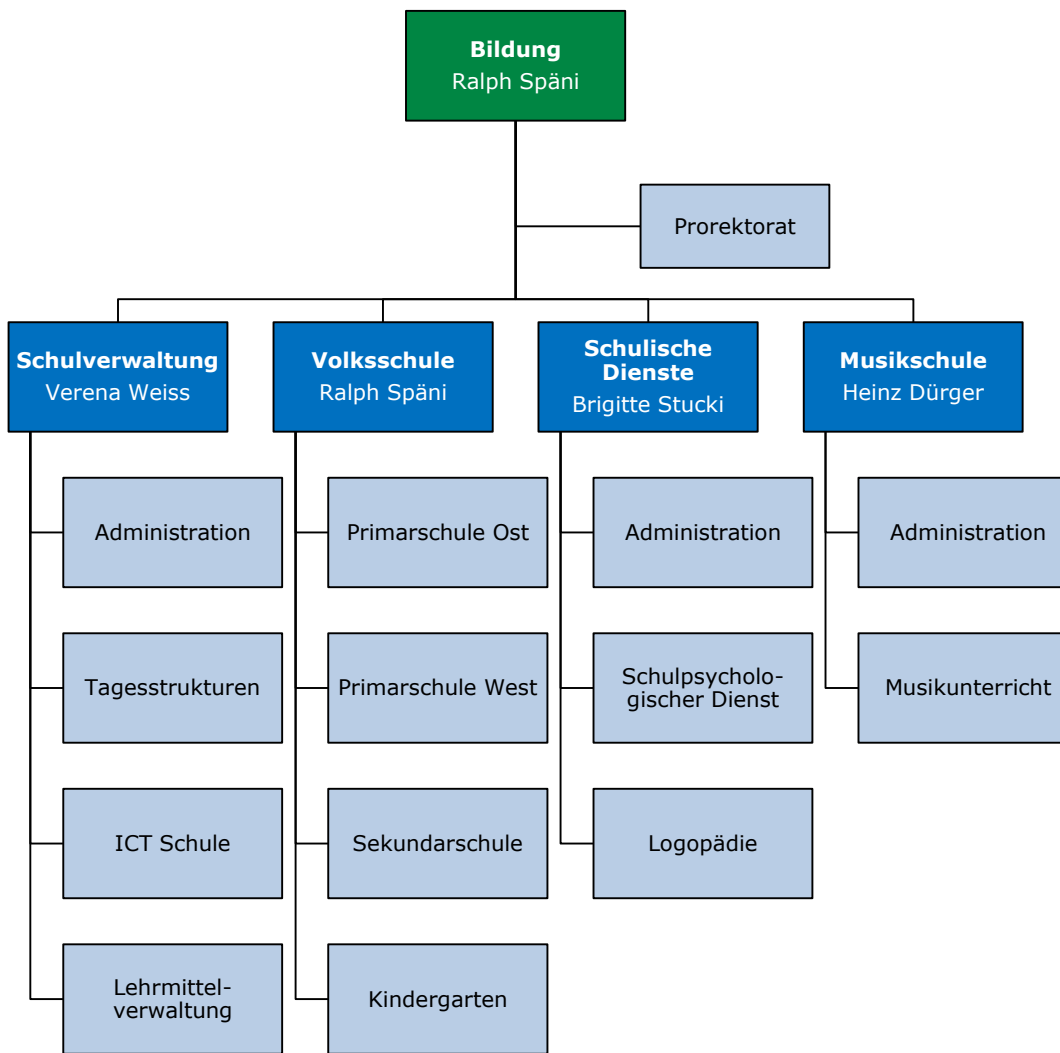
**Bildung**
Ralph Späni

Prorektorat

**Schulverwaltung**
Verena Weiss

Administration

Tagesstrukturen

ICT Schule

Lehrmittelverwaltung

**Volksschule**
Ralph Späni

Primarschule Ost

Primarschule West

Sekundarschule

Kindergarten

**Schulische Dienste**
Brigitte Stucki

Administration

Schulpsychologischer Dienst

Logopädie

**Musikschule**
Heinz Dürger

Administration

Musikunterricht